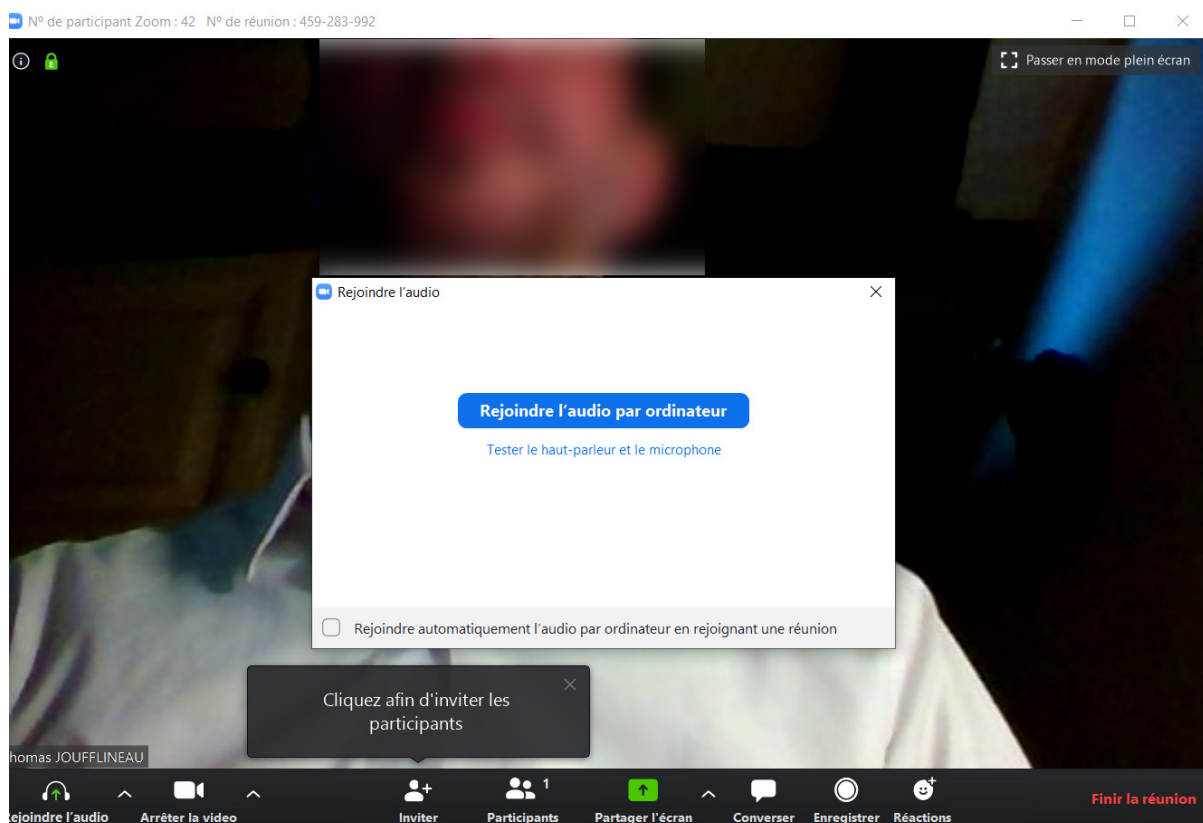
Nº de participant Zoom : 42   Nº de réunion : 459-283-992

Passer en mode plein écran

Rejoindre l'audio

Rejoindre l'audio par ordinateur

Tester le haut-parleur et le microphone

Rejoindre automatiquement l'audio par ordinateur en rejoignant une réunion

Cliquez afin d'inviter les participants

homas JOUFFLINEAU

Rejoindre l'audio   Arrêter la video   Inviter   Participants 1   Partager l'écran   Converser   Enregistrer   Réactions   Finir la réunion